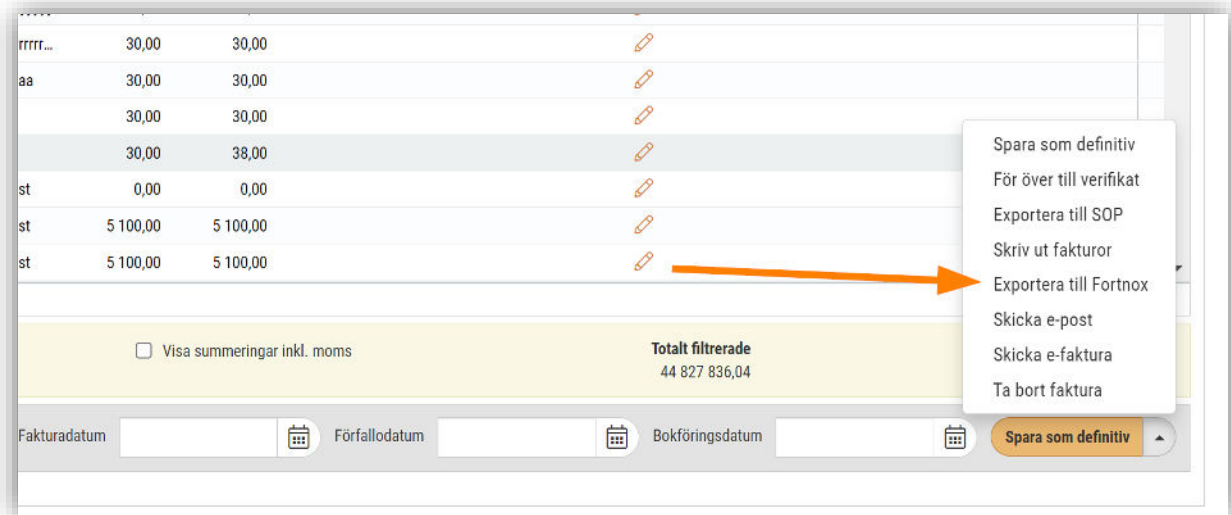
| | | |
|---|---|---|
| rrrrr... | 30,00 | 30,00 |
| aa | 30,00 | 30,00 |
| | 30,00 | 30,00 |
| | 30,00 | 38,00 |
| st | 0,00 | 0,00 |
| st | 5 100,00 | 5 100,00 |
| st | 5 100,00 | 5 100,00 |

Spara som definitiv
För över till verifikat
Exportera till SOP
Skriv ut fakturor
Exportera till Fortnox
Skicka e-post
Skicka e-faktura
Ta bort faktura

Visa summeringar inkl. moms

Totalt filtrerade
44 827 836,04

Fakturadatum
Förfallodatum
Bokföringsdatum
Spara som definitiv